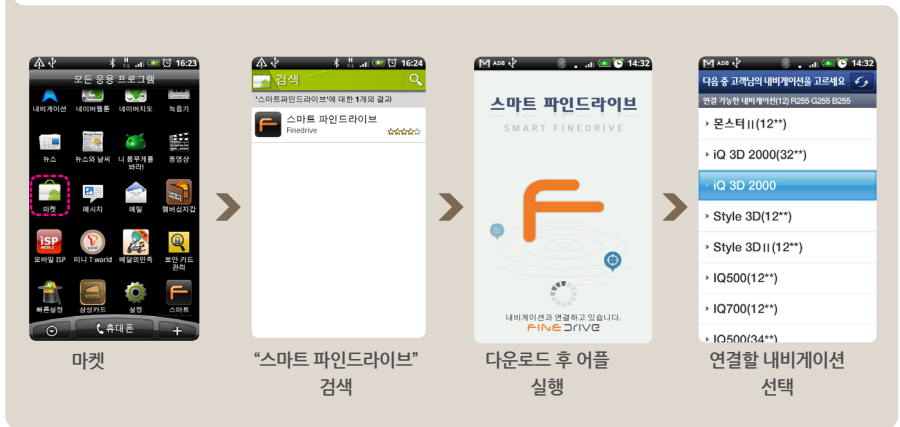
16:23
모든 응용 프로그램
내비게이션 네이버웹툰 네이버지도 녹음기
뉴스 뉴스와 날씨 나 좀 무게를 봐라! 동영상
마켓 메시지 메일 웹버쉽지갑
모바일 ISP 미니 T world 배달의민족 보안 카드 관리
빠른설정 삼성카드 설정 스마트
휴대폰

마켓

16:24
검색
"스마트 파인드라이브"에 대한 1개의 결과
스마트 파인드라이브
Finedrive

"스마트 파인드라이브" 검색

14:32
스마트 파인드라이브
SMART FINEDRIVE
내비게이션과 연결하고 있습니다.
FINEDRIVE

다운로드 후 어플 실행

14:32
다음 중 고객님의 내비게이션을 고르세요
연결 가능한 내비게이션(12) R255 G255 B255
몬스터II(12**)
iQ 3D 2000(32**)
iQ 3D 2000
Style 3D(12**)
Style 3D II(12**)
IQ500(12**)
IQ700(12**)
IQ500(34**)

연결할 내비게이션 선택